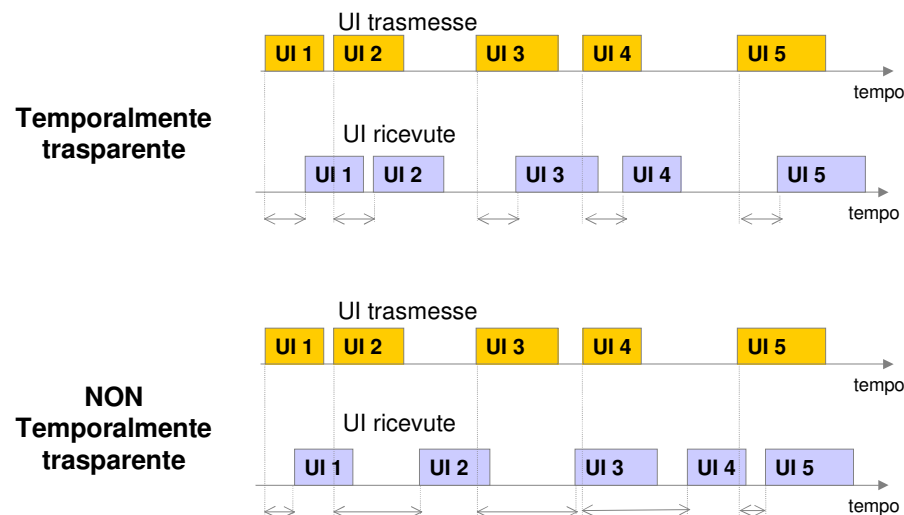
Temporalmente trasparente

UI trasmesse

UI 1 UI 2 UI 3 UI 4 UI 5

tempo

UI ricevute

UI 1 UI 2 UI 3 UI 4 UI 5

tempo

NON Temporalmente trasparente

UI trasmesse

UI 1 UI 2 UI 3 UI 4 UI 5

tempo

UI ricevute

UI 1 UI 2 UI 3 UI 4 UI 5

tempo